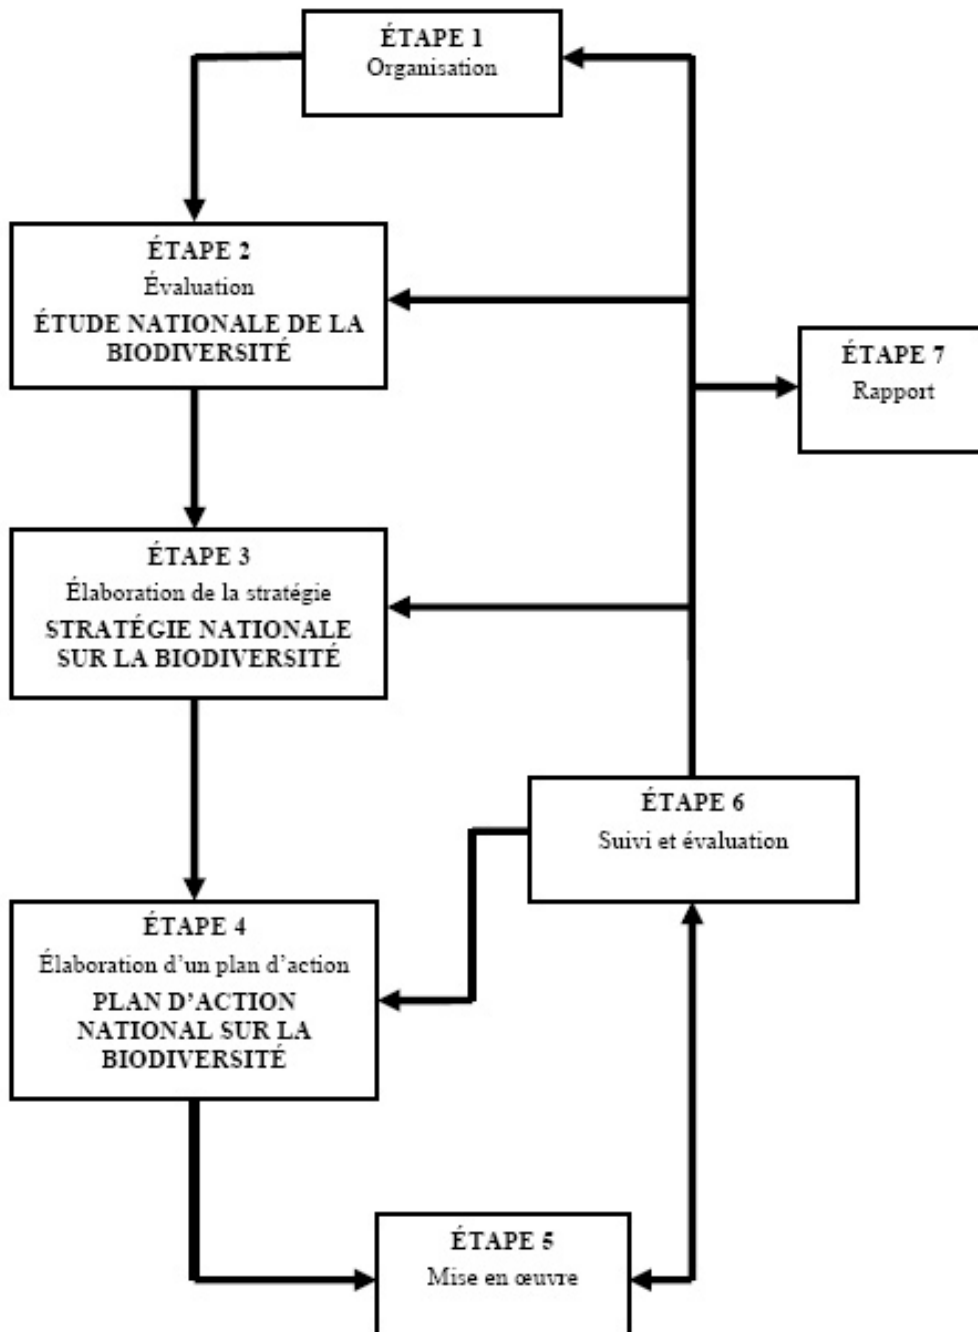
ÉTAPE 1
Organisation

ÉTAPE 2
Évaluation
ÉTUDE NATIONALE DE LA BIODIVERSITÉ

ÉTAPE 7
Rapport

ÉTAPE 3
Élaboration de la stratégie
STRATÉGIE NATIONALE SUR LA BIODIVERSITÉ

ÉTAPE 6
Suivi et évaluation

ÉTAPE 4
Élaboration d'un plan d'action
PLAN D'ACTION NATIONAL SUR LA BIODIVERSITÉ

ÉTAPE 5
Mise en œuvre